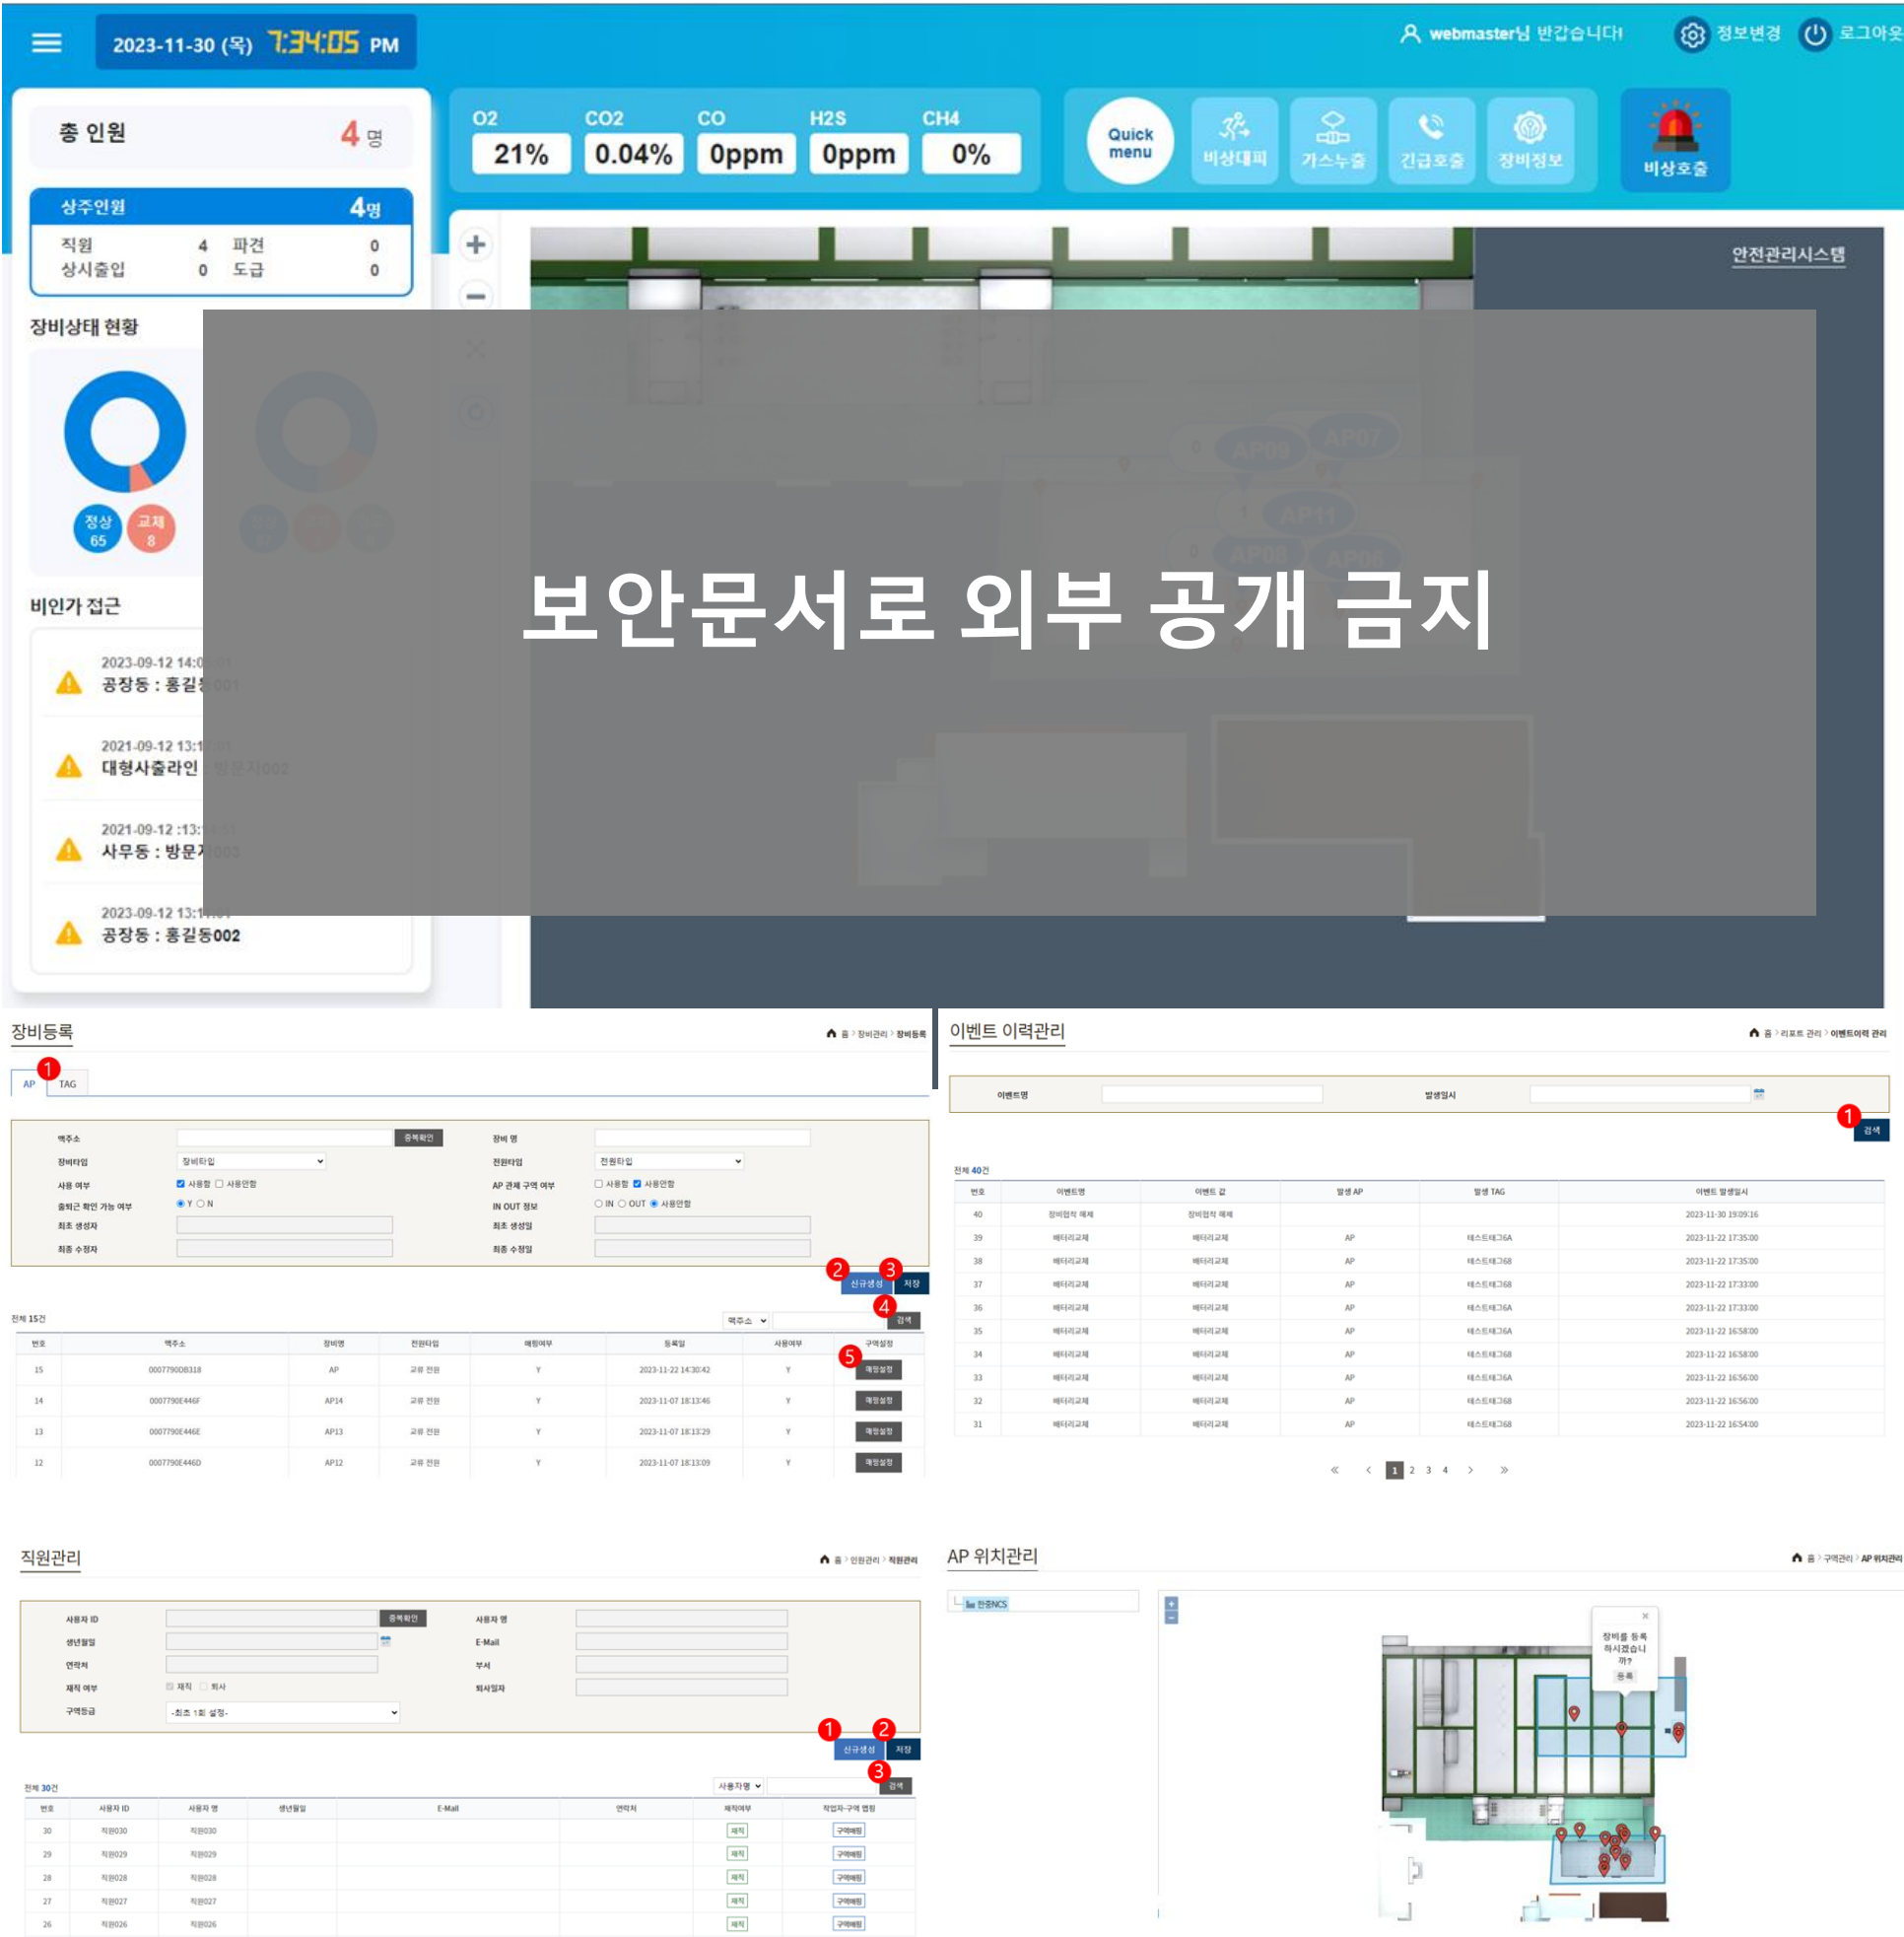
2023-11-30 (목) 7:34:05 PM

webmaster님 반갑습니다! 정보변경 로그아웃

총 인원 4 명

상주인원 4명
직원 4 파견 0
상시출입 0 도급 0

O2 21%
CO2 0.04%
CO 0ppm
H2S 0ppm
CH4 0%

Quick menu 비상대피 가스누출 긴급호출 장비정보 비상호출

안전관리시스템

장비상태 현황
정상 65
교체 8

비인가 접근
2023-09-12 14:0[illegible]
공장동 : 홍길동001
2021-09-12 13:1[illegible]
대형사출라인 : 방문자002
2021-09-12 :13:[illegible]
사무동 : 방문자003
2023-09-12 13:1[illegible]
공장동 : 홍길동002

보안문서로 외부 공개 금지

장비등록
홈 > 장비관리 > 장비등록
1 AP TAG
맥주소 중복확인 장비 명
장비타입 장비타입 전원타입 전원타입
사용 여부 사용함 사용안함 AP 관제 구역 여부 사용함 사용안함
출퇴근 확인 가능 여부 Y N IN OUT 정보 IN OUT 사용안함
최초 생성자 최초 생성일
최종 수정자 최종 수정일
2 신규생성 3 저장
전체 15건 맥주소 4 검색

| 번호 | 맥주소 | 장비명 | 전원타입 | 매핑여부 | 등록일 | 사용여부 | 구역설정 |
|---|---|---|---|---|---|---|---|
| 15 | 000779008318 | AP | 교류 전원 | Y | 2023-11-22 14:30:42 | Y | 5 매핑설정 |
| 14 | 0007790E446F | AP14 | 교류 전원 | Y | 2023-11-07 18:13:46 | Y | 매핑설정 |
| 13 | 0007790E446E | AP13 | 교류 전원 | Y | 2023-11-07 18:13:29 | Y | 매핑설정 |
| 12 | 0007790E446D | AP12 | 교류 전원 | Y | 2023-11-07 18:13:09 | Y | 매핑설정 |

이벤트 이력관리
홈 > 리포트 관리 > 이벤트이력 관리
이벤트명 발생일시
1 검색
전체 40건

| 번호 | 이벤트명 | 이벤트 값 | 발생 AP | 발생 TAG | 이벤트 발생일시 |
|---|---|---|---|---|---|
| 40 | 장비협착 해제 | 장비협착 해제 | | | 2023-11-30 19:09:16 |
| 39 | 배터리교체 | 배터리교체 | AP | 테스트태그6A | 2023-11-22 17:35:00 |
| 38 | 배터리교체 | 배터리교체 | AP | 테스트태그6B | 2023-11-22 17:35:00 |
| 37 | 배터리교체 | 배터리교체 | AP | 테스트태그6B | 2023-11-22 17:33:00 |
| 36 | 배터리교체 | 배터리교체 | AP | 테스트태그6A | 2023-11-22 17:33:00 |
| 35 | 배터리교체 | 배터리교체 | AP | 테스트태그6A | 2023-11-22 16:58:00 |
| 34 | 배터리교체 | 배터리교체 | AP | 테스트태그6B | 2023-11-22 16:58:00 |
| 33 | 배터리교체 | 배터리교체 | AP | 테스트태그6A | 2023-11-22 16:56:00 |
| 32 | 배터리교체 | 배터리교체 | AP | 테스트태그6B | 2023-11-22 16:56:00 |
| 31 | 배터리교체 | 배터리교체 | AP | 테스트태그6B | 2023-11-22 16:54:00 |

« ‹ 1 2 3 4 › »

직원관리
홈 > 인원관리 > 직원관리
사용자 ID 중복확인 사용자 명
생년월일 E-Mail
연락처 부서
재직 여부 재직 퇴사 퇴사일자
구역등급 -최초 1회 설정-
1 신규생성 2 저장
전체 30건 사용자명 3 검색

| 번호 | 사용자 ID | 사용자 명 | 생년월일 | E-Mail | 연락처 | 재직여부 | 작업자-구역 맵핑 |
|---|---|---|---|---|---|---|---|
| 30 | 직원030 | 직원030 | | | | 재직 | 구역매핑 |
| 29 | 직원029 | 직원029 | | | | 재직 | 구역매핑 |
| 28 | 직원028 | 직원028 | | | | 재직 | 구역매핑 |
| 27 | 직원027 | 직원027 | | | | 재직 | 구역매핑 |
| 26 | 직원026 | 직원026 | | | | 재직 | 구역매핑 |

AP 위치관리
홈 > 구역관리 > AP 위치관리
한중NCS
장비를 등록 하시겠습니까? 등록